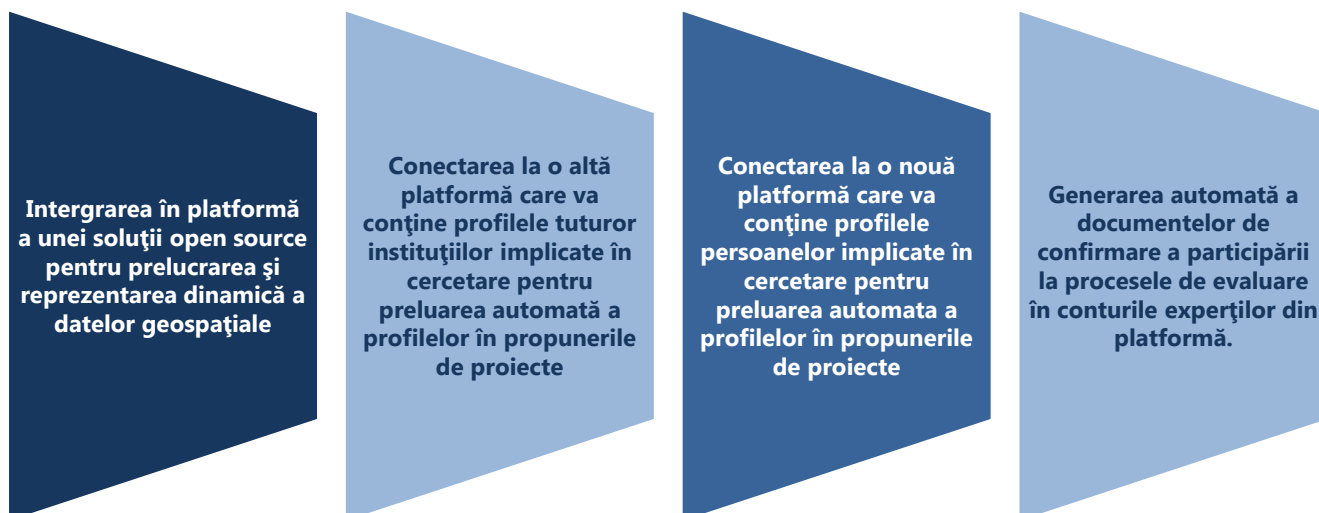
Intergrarea în platformă a unei soluţii open source pentru prelucrarea şi reprezentarea dinamică a datelor geospaţiale

Conectarea la o altă platformă care va conţine profilele tuturor instituţiilor implicate în cercetare pentru preluarea automată a profilelor în propunerile de proiecte

Conectarea la o nouă platformă care va conţine profilele persoanelor implicate în cercetare pentru preluarea automata a profilelor în propunerile de proiecte

Generarea automată a documentelor de confirmare a participării la procesele de evaluare în conturile experţilor din platformă.